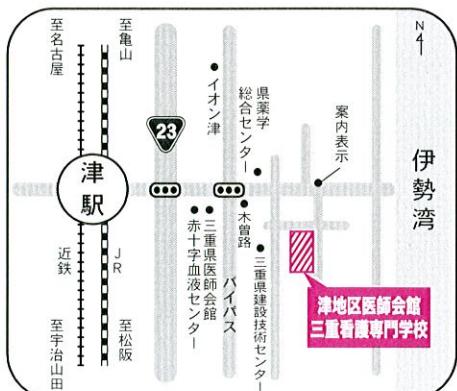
至名古屋

至亀山

N

イオン津

県薬学総合センター

案内表示

23

伊勢湾

津駅

木曽路

三重県医師会館

赤十字血液センター

三重県建設技術センター

近鉄

JR

バイパス

津地区医師会館
三重看護専門学校

至宇治山田

至松阪